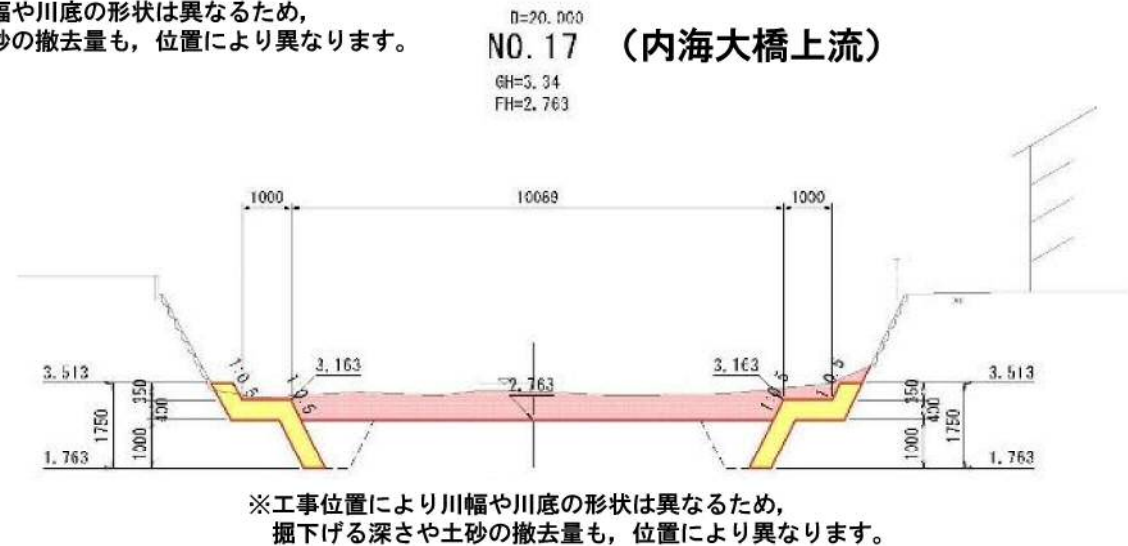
幅や川底の形状は異なるため,
砂の撤去量も, 位置により異なります。

D=20.000
NO.17 (内海大橋上流)
GH=3.34
FH=2.763

1000
10069
1000

1:0.5
1:0.5
3.163
2.763
3.163
1:0.5
1:0.5

3.513
350
400
1750
1000
1.763

3.513
350
400
1750
1000
1.763

※工事位置により川幅や川底の形状は異なるため,
掘下げる深さや土砂の撤去量も, 位置により異なります。